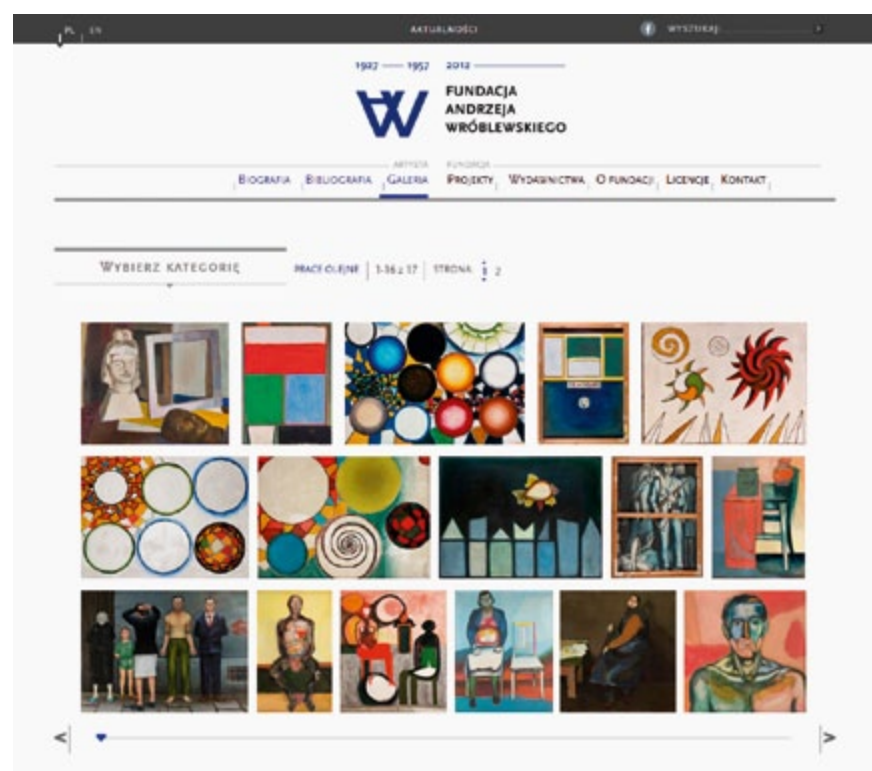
PL | EN

AKTUALNOŚCI

WYSZUKAJ

1927 — 1957 2012

FUNDACJA ANDRZEJA WRÓBLEWSKIEGO

ARTYSTA
BIOGRAFIA | BIBLIOGRAFIA | GALERIA

FUNDACJA
PROJEKTY | WYDAWNICTWA | O FUNDACJI | LICENCJE | KONTAKT

WYBIERZ KATEGORIĘ

PRACE OLEJNE | 1-16 z 17 | STRONA 1 2

<

>